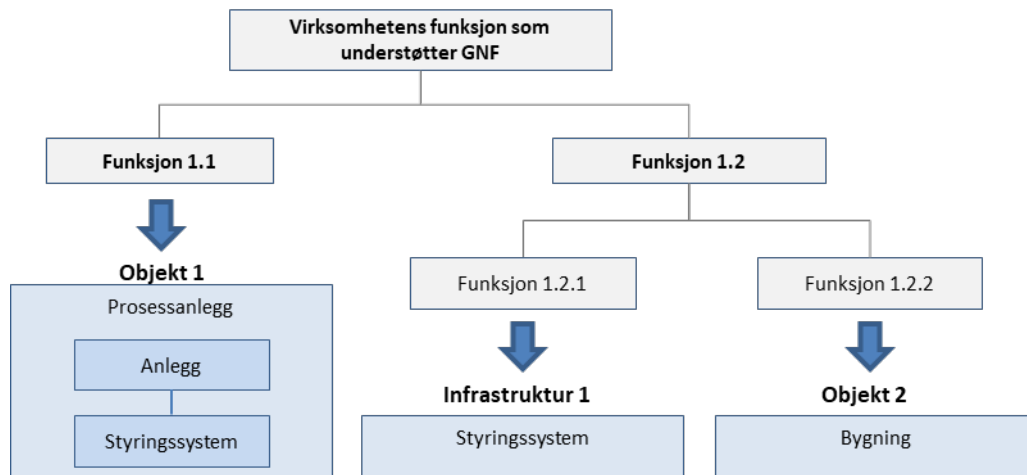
Virksomhetens funksjon som understøtter GNF

Funksjon 1.1

Funksjon 1.2

Objekt 1

Prosessanlegg

Anlegg

Styringssystem

Funksjon 1.2.1

Funksjon 1.2.2

Infrastruktur 1

Styringssystem

Objekt 2

Bygning